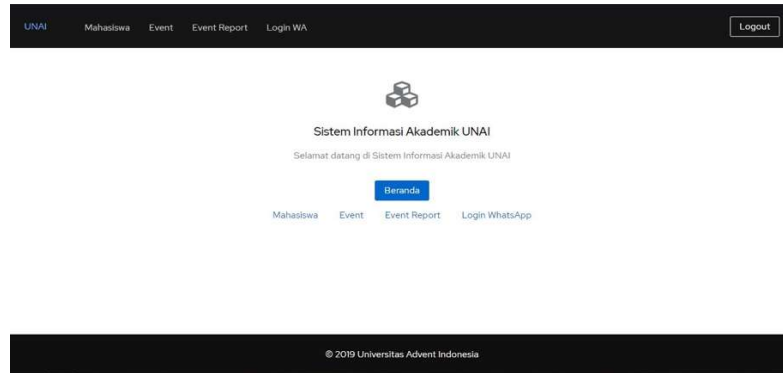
UNAI Mahasiswa Event Event Report Login WA

Logout

Sistem Informasi Akademik UNAI

Selamat datang di Sistem Informasi Akademik UNAI

Beranda

Mahasiswa Event Event Report Login WhatsApp

© 2019 Universitas Advent Indonesia